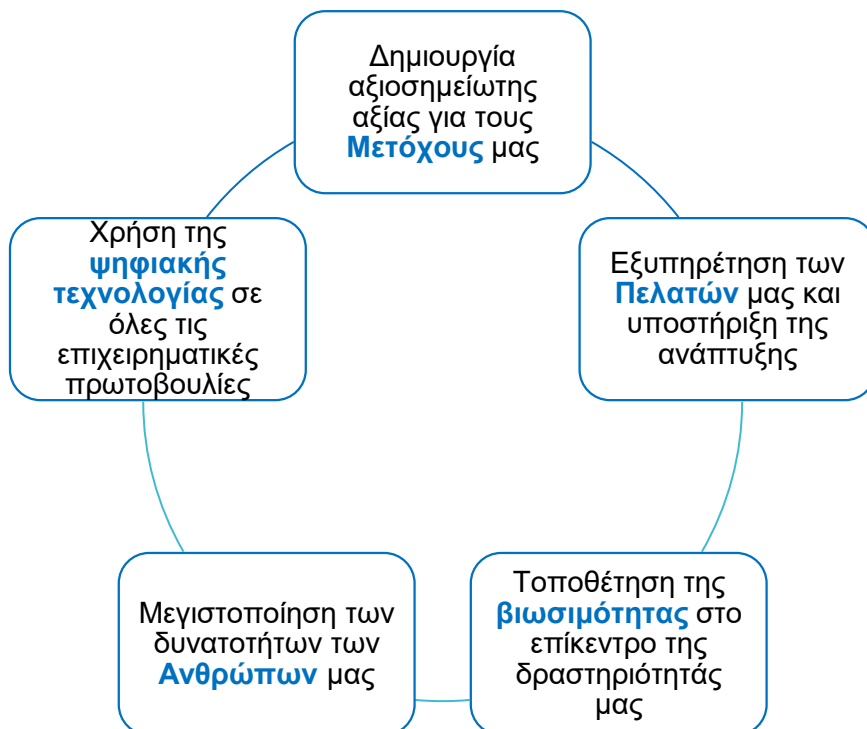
Δημιουργία αξιοσημείωτης αξίας για τους Μετόχους μας

Εξυπηρέτηση των Πελατών μας και υποστήριξη της ανάπτυξης

Τοποθέτηση της βιωσιμότητας στο επίκεντρο της δραστηριότητάς μας

Μεγιστοποίηση των δυνατοτήτων των Ανθρώπων μας

Χρήση της ψηφιακής τεχνολογίας σε όλες τις επιχειρηματικές πρωτοβουλίες